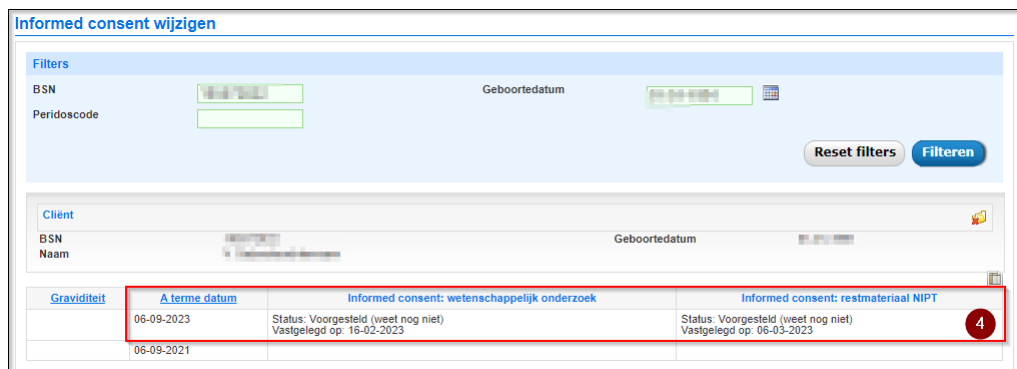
Informed consent wijzigen

Filters

BSN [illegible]

Peridoscode

Geboortedatum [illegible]

Reset filters Filteren

Cliënt

BSN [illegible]

Naam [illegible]

Geboortedatum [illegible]

| Graviditeit | A terme datum | Informed consent: wetenschappelijk onderzoek | Informed consent: restmateriaal NIPT |
|---|---|---|---|
| | 06-09-2023 | Status: Voorgesteld (weet nog niet) Vastgelegd op: 16-02-2023 | Status: Voorgesteld (weet nog niet) Vastgelegd op: 06-03-2023 |
| | 06-09-2021 | | |

4